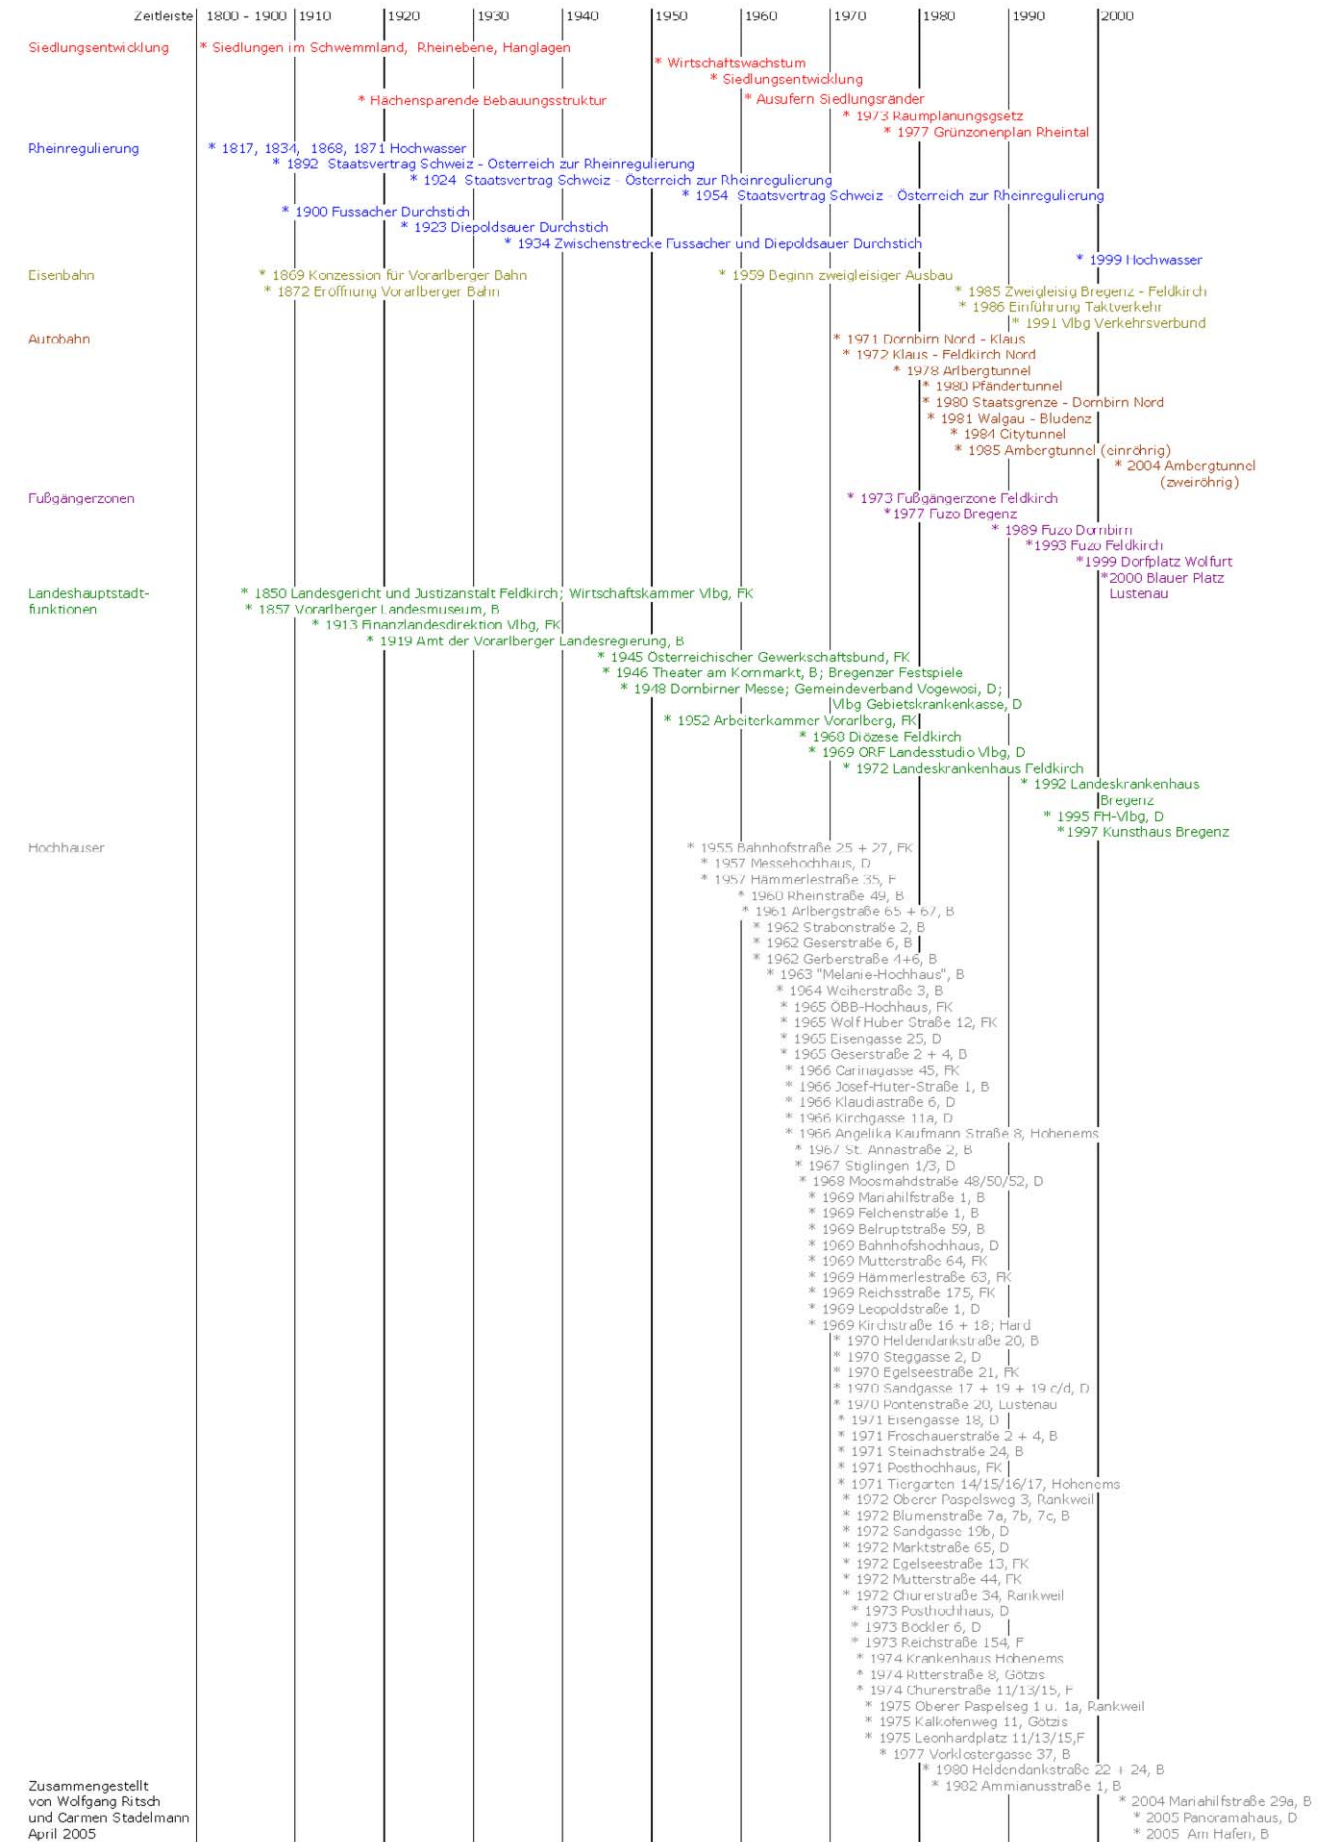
Zeitleiste | 1800 - 1900 | 1910 | 1920 | 1930 | 1940 | 1950 | 1960 | 1970 | 1980 | 1990 | 2000

Siedlungsentwicklung
* Siedlungen im Schwemmland, Rheinebene, Hanglagen
* Wirtschaftswachstum
* Siedlungsentwicklung
* Flächensparende Bebauungsstruktur
* Ausufern Siedlungsränder
* 1973 Raumplanungsgsetz
* 1977 Grünzonenplan Rheintal

Rheinregulierung
* 1817, 1834, 1868, 1871 Hochwasser
* 1892 Staatsvertrag Schweiz - Österreich zur Rheinregulierung
* 1924 Staatsvertrag Schweiz - Österreich zur Rheinregulierung
* 1954 Staatsvertrag Schweiz - Österreich zur Rheinregulierung
* 1900 Fussacher Durchstich
* 1923 Diepoldsauer Durchstich
* 1934 Zwischenstrecke Fussacher und Diepoldsauer Durchstich
* 1999 Hochwasser

Eisenbahn
* 1869 Konzession für Vorarlberger Bahn
* 1872 Eröffnung Vorarlberger Bahn
* 1959 Beginn zweigleisiger Ausbau
* 1985 Zweigleisig Bregenz - Feldkirch
* 1986 Einführung Taktverkehr
* 1991 Vlbg Verkehrsverbund

Autobahn
* 1971 Dornbirn Nord - Klaus
* 1972 Klaus - Feldkirch Nord
* 1978 Arlbergtunnel
* 1980 Pfändertunnel
* 1980 Staatsgrenze - Dornbirn Nord
* 1981 Walgau - Bludenz
* 1984 Citytunnel
* 1985 Ambergtunnel (einröhrig)
* 2004 Ambergtunnel (zweiröhrig)

Fußgängerzonen
* 1973 Fußgängerzone Feldkirch
* 1977 Fuzo Bregenz
* 1989 Fuzo Dornbirn
* 1993 Fuzo Feldkirch
* 1999 Dorfplatz Wolfurt
* 2000 Blauer Platz Lustenau

Landeshauptstadtfunktionen
* 1850 Landesgericht und Justizanstalt Feldkirch; Wirtschaftskammer Vlbg, FK
* 1857 Vorarlberger Landesmuseum, B
* 1913 Finanzlandesdirektion Vlbg, FK
* 1919 Amt der Vorarlberger Landesregierung, B
* 1945 Österreichischer Gewerkschaftsbund, FK
* 1946 Theater am Kornmarkt, B; Bregenzer Festspiele
* 1948 Dornbirner Messe; Gemeindeverband Vogewosi, D; Vlbg Gebietskrankenkasse, D
* 1952 Arbeiterkammer Vorarlberg, FK
* 1968 Diözese Feldkirch
* 1969 ORF Landesstudio Vlbg, D
* 1972 Landeskrankenhaus Feldkirch
* 1992 Landeskrankenhaus Bregenz
* 1995 FH-Vlbg, D
* 1997 Kunsthaus Bregenz

Hochhäuser
* 1955 Bahnhofstraße 25 + 27, FK
* 1957 Messehochhaus, D
* 1957 Hämmerlestraße 35, F
* 1960 Rheinstraße 49, B
* 1961 Arlbergstraße 65 + 67, B
* 1962 Strabonstraße 2, B
* 1962 Geserstraße 6, B
* 1962 Gerberstraße 4+6, B
* 1963 "Melanie-Hochhaus", B
* 1964 Weiherstraße 3, B
* 1965 ÖBB-Hochhaus, FK
* 1965 Wolf Huber Straße 12, FK
* 1965 Eisengasse 25, D
* 1965 Geserstraße 2 + 4, B
* 1966 Carinagasse 45, FK
* 1966 Josef-Huter-Straße 1, B
* 1966 Klaudiastraße 6, D
* 1966 Kirchgasse 11a, D
* 1966 Angelika Kaufmann Straße 8, Hohenems
* 1967 St. Annastraße 2, B
* 1967 Stiglingen 1/3, D
* 1968 Moosmahdstraße 48/50/52, D
* 1969 Mariahilfstraße 1, B
* 1969 Felchenstraße 1, B
* 1969 Belruptstraße 59, B
* 1969 Bahnhofshochhaus, D
* 1969 Mutterstraße 64, FK
* 1969 Hämmerlestraße 63, FK
* 1969 Reichsstraße 175, FK
* 1969 Leopoldstraße 1, D
* 1969 Kirchstraße 16 + 18; Hard
* 1970 Heldendankstraße 20, B
* 1970 Steggasse 2, D
* 1970 Egelseestraße 21, FK
* 1970 Sandgasse 17 + 19 + 19 c/d, D
* 1970 Pontenstraße 20, Lustenau
* 1971 Eisengasse 18, D
* 1971 Froschauerstraße 2 + 4, B
* 1971 Steinachstraße 24, B
* 1971 Posthochhaus, FK
* 1971 Tiergarten 14/15/16/17, Hohenems
* 1972 Oberer Paspelsweg 3, Rankweil
* 1972 Blumenstraße 7a, 7b, 7c, B
* 1972 Sandgasse 19b, D
* 1972 Marktstraße 65, D
* 1972 Egelseestraße 13, FK
* 1972 Mutterstraße 44, FK
* 1972 Churerstraße 34, Rankweil
* 1973 Posthochhaus, D
* 1973 Böckler 6, D
* 1973 Reichstraße 154, F
* 1974 Krankenhaus Hohenems
* 1974 Ritterstraße 8, Götzis
* 1974 Churerstraße 11/13/15, F
* 1975 Oberer Paspelseg 1 u. 1a, Rankweil
* 1975 Kalkofenweg 11, Götzis
* 1975 Leonhardplatz 11/13/15,F
* 1977 Vorklostergasse 37, B
* 1980 Heldendankstraße 22 + 24, B
* 1982 Ammianusstraße 1, B
* 2004 Mariahilfstraße 29a, B
* 2005 Panoramahaus, D
* 2005 Am Hafen, B

Zusammengestellt von Wolfgang Ritsch und Carmen Stadelmann April 2005